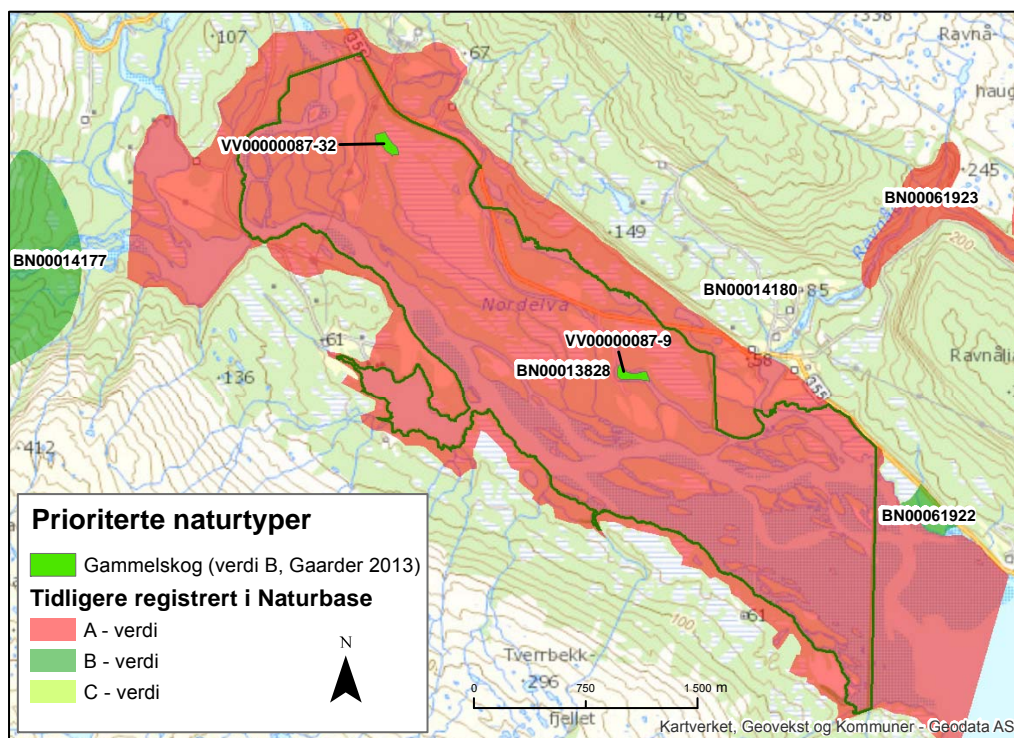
107
476
338
Ravnå-
haug
67
350
VV00000087-32
245
BN00061923
BN00014177
149
200
BN00014180
85
Nordelva
VV00000087-9
61
BN00013828
58
Ravnålia
136
355
412
Prioriterte naturtyper
BN00061922
Gammelskog (verdi B, Gaarder 2013)
Tidligere registrert i Naturbase
A - verdi
61
N
B - verdi
100
Tverrbekk-
C - verdi
296
0
750
1 500 m
fjellet
Kartverket, Geovekst og Kommuner - Geodata AS